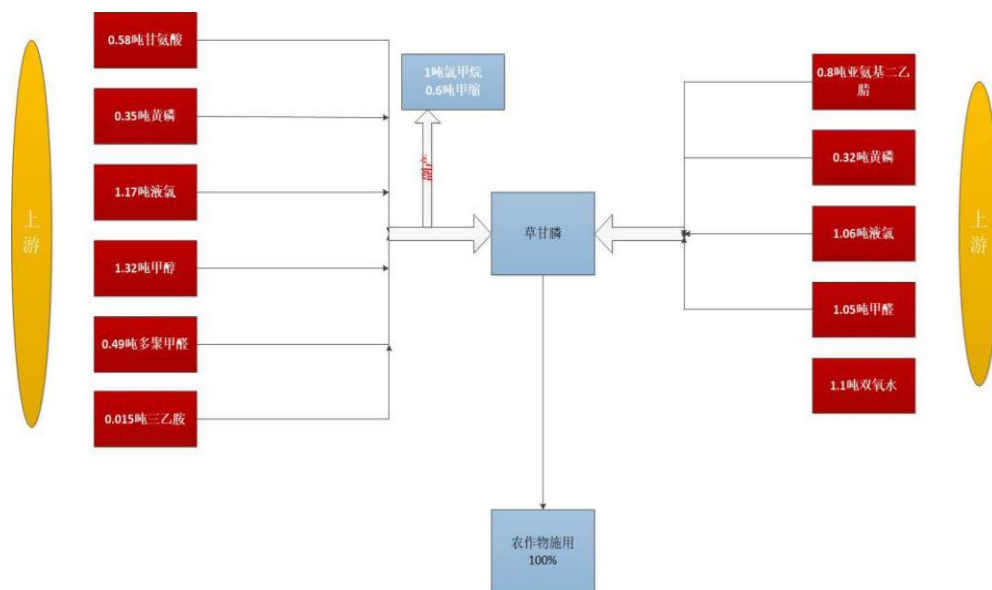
上游

0.58吨甘氨酸

0.35吨黄磷

1.17吨液氯

1.32吨甲醇

0.49吨多聚甲醛

0.015吨三乙胺

1吨氯甲烷
0.6吨甲缩

副产

草甘膦

农作物施用
100%

0.8吨亚氨基二乙腈

0.32吨黄磷

1.06吨液氯

1.05吨甲醛

1.1吨双氧水

上游